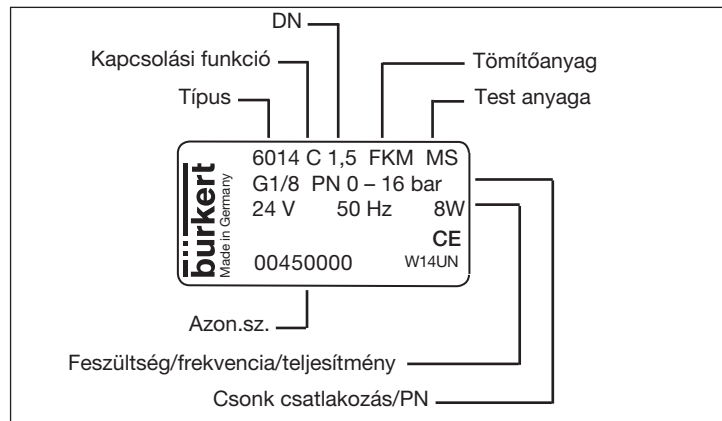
DN

Kapcsolási funkció

Tömítőanyag

Típus

Test anyaga

6014 C 1,5 FKM MS
G1/8 PN 0 – 16 bar
24 V 50 Hz 8W

bürkert
Made in Germany

CE
W14UN

00450000

Azon.sz.

Feszültség/frekvencia/teljesítmény

Csonk csatlakozás/PN